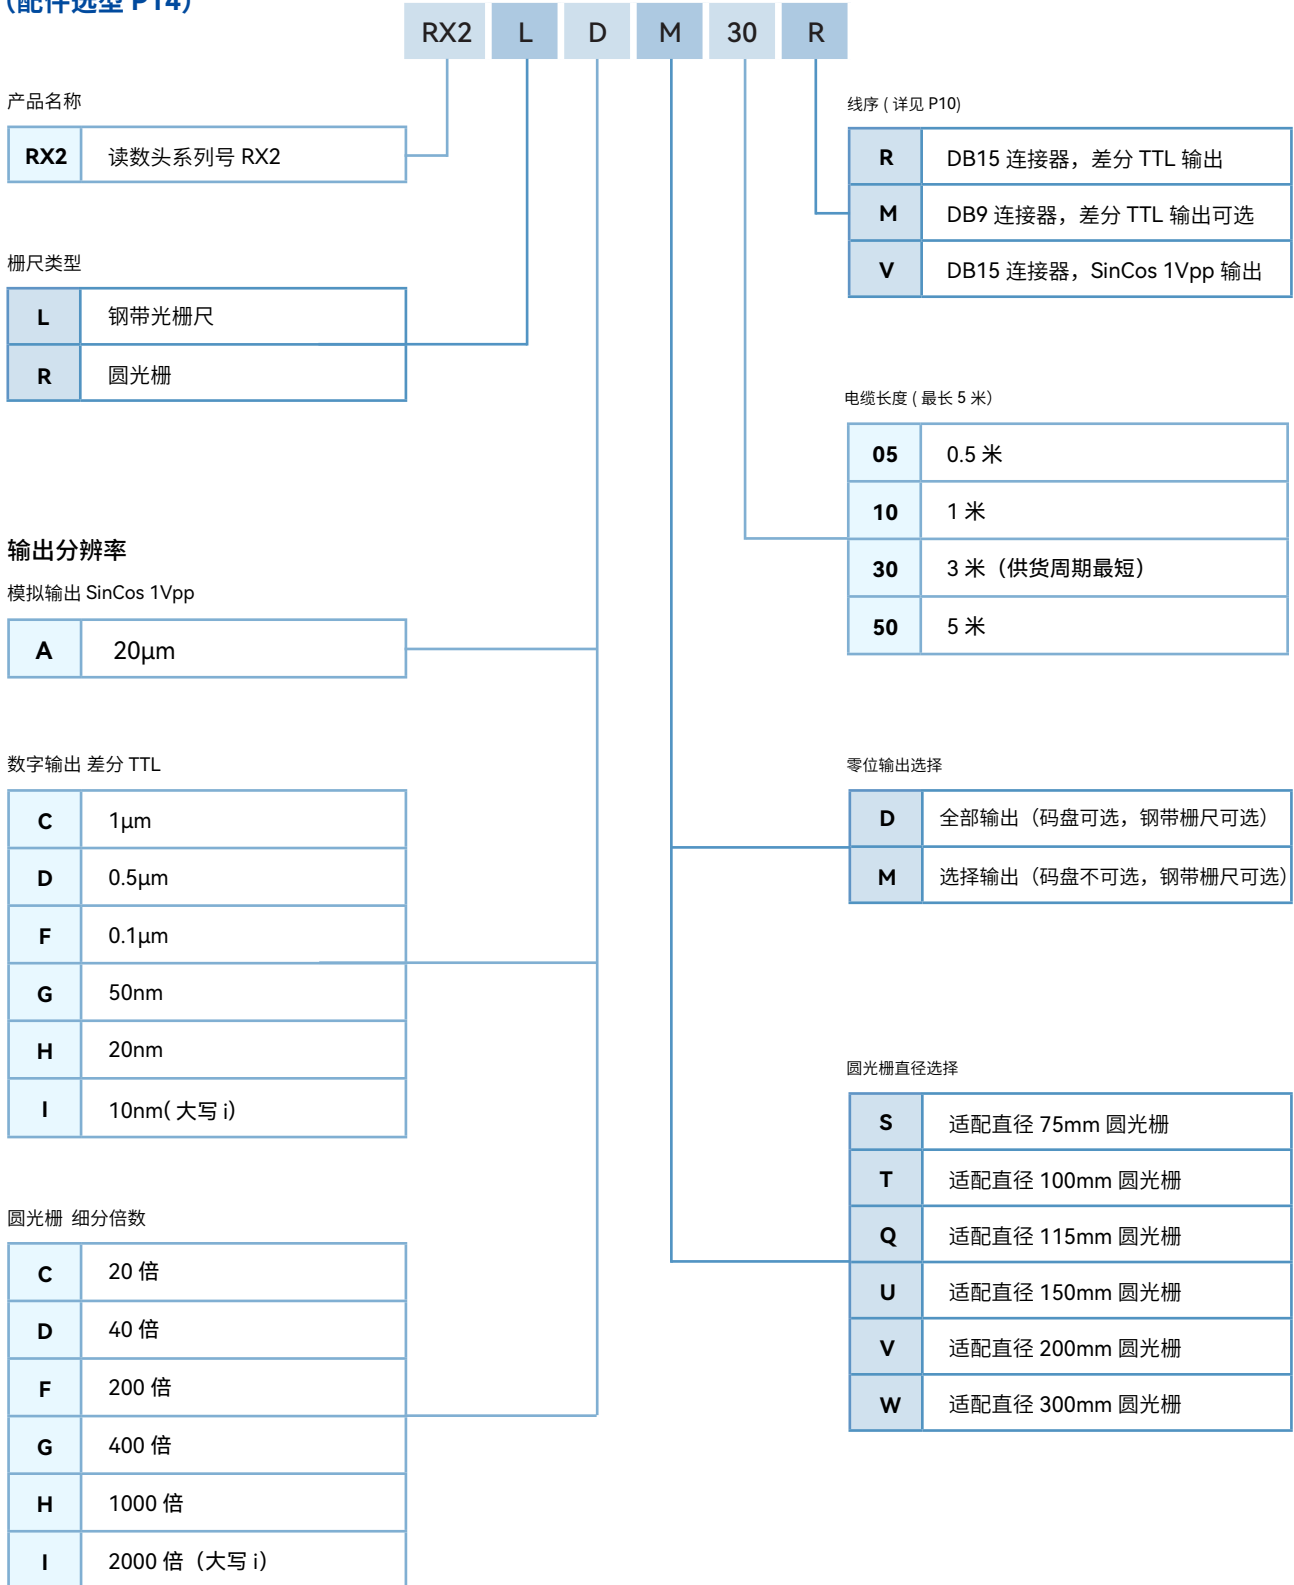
(配件选型 P14)

RX2 L D M 30 R

产品名称

| RX2 | 读数头系列号 RX2 |
|---|---|

栅尺类型

| L | 钢带光栅尺 |
|---|---|
| R | 圆光栅 |

输出分辨率

模拟输出 SinCos 1Vpp

| A | 20μm |
|---|---|

数字输出 差分 TTL

| C | 1μm |
|---|---|
| D | 0.5μm |
| F | 0.1μm |
| G | 50nm |
| H | 20nm |
| I | 10nm( 大写 i) |

圆光栅 细分倍数

| C | 20 倍 |
|---|---|
| D | 40 倍 |
| F | 200 倍 |
| G | 400 倍 |
| H | 1000 倍 |
| I | 2000 倍（大写 i） |

线序 ( 详见 P10)

| R | DB15 连接器，差分 TTL 输出 |
|---|---|
| M | DB9 连接器，差分 TTL 输出可选 |
| V | DB15 连接器，SinCos 1Vpp 输出 |

电缆长度 ( 最长 5 米)

| 05 | 0.5 米 |
|---|---|
| 10 | 1 米 |
| 30 | 3 米（供货周期最短） |
| 50 | 5 米 |

零位输出选择

| D | 全部输出（码盘可选，钢带栅尺可选） |
|---|---|
| M | 选择输出（码盘不可选，钢带栅尺可选） |

圆光栅直径选择

| S | 适配直径 75mm 圆光栅 |
|---|---|
| T | 适配直径 100mm 圆光栅 |
| Q | 适配直径 115mm 圆光栅 |
| U | 适配直径 150mm 圆光栅 |
| V | 适配直径 200mm 圆光栅 |
| W | 适配直径 300mm 圆光栅 |